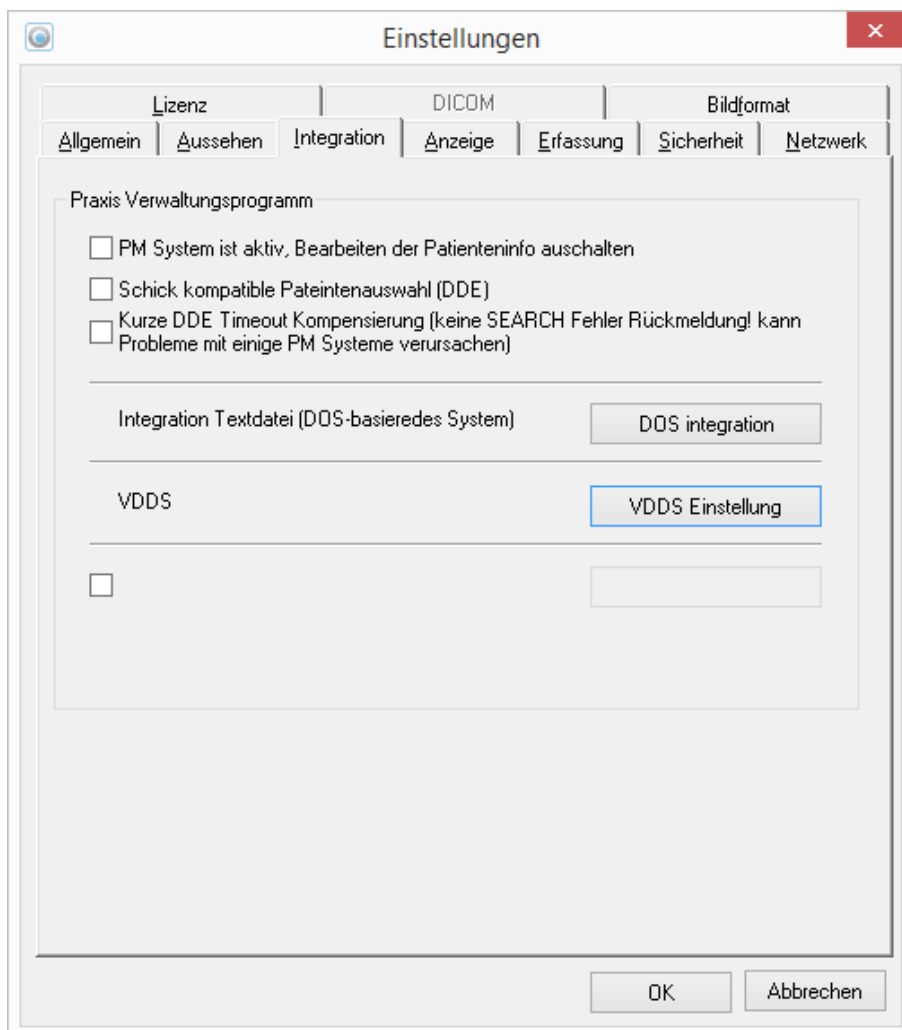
Einstellungen

Lizenz | DICOM | Bildformat
Allgemein | Aussehen | Integration | Anzeige | Erfassung | Sicherheit | Netzwerk

Praxis Verwaltungsprogramm

PM System ist aktiv, Bearbeiten der Patienteninfo auschalten

Schick kompatible Pateintenauswahl (DDE)

Kurze DDE Timeout Kompensierung (keine SEARCH Fehler Rückmeldung! kann Probleme mit einige PM Systeme verursachen)

Integration Textdatei (DOS-basieredes System)

DOS integration

VDDS

VDDS Einstellung

OK

Abbrechen